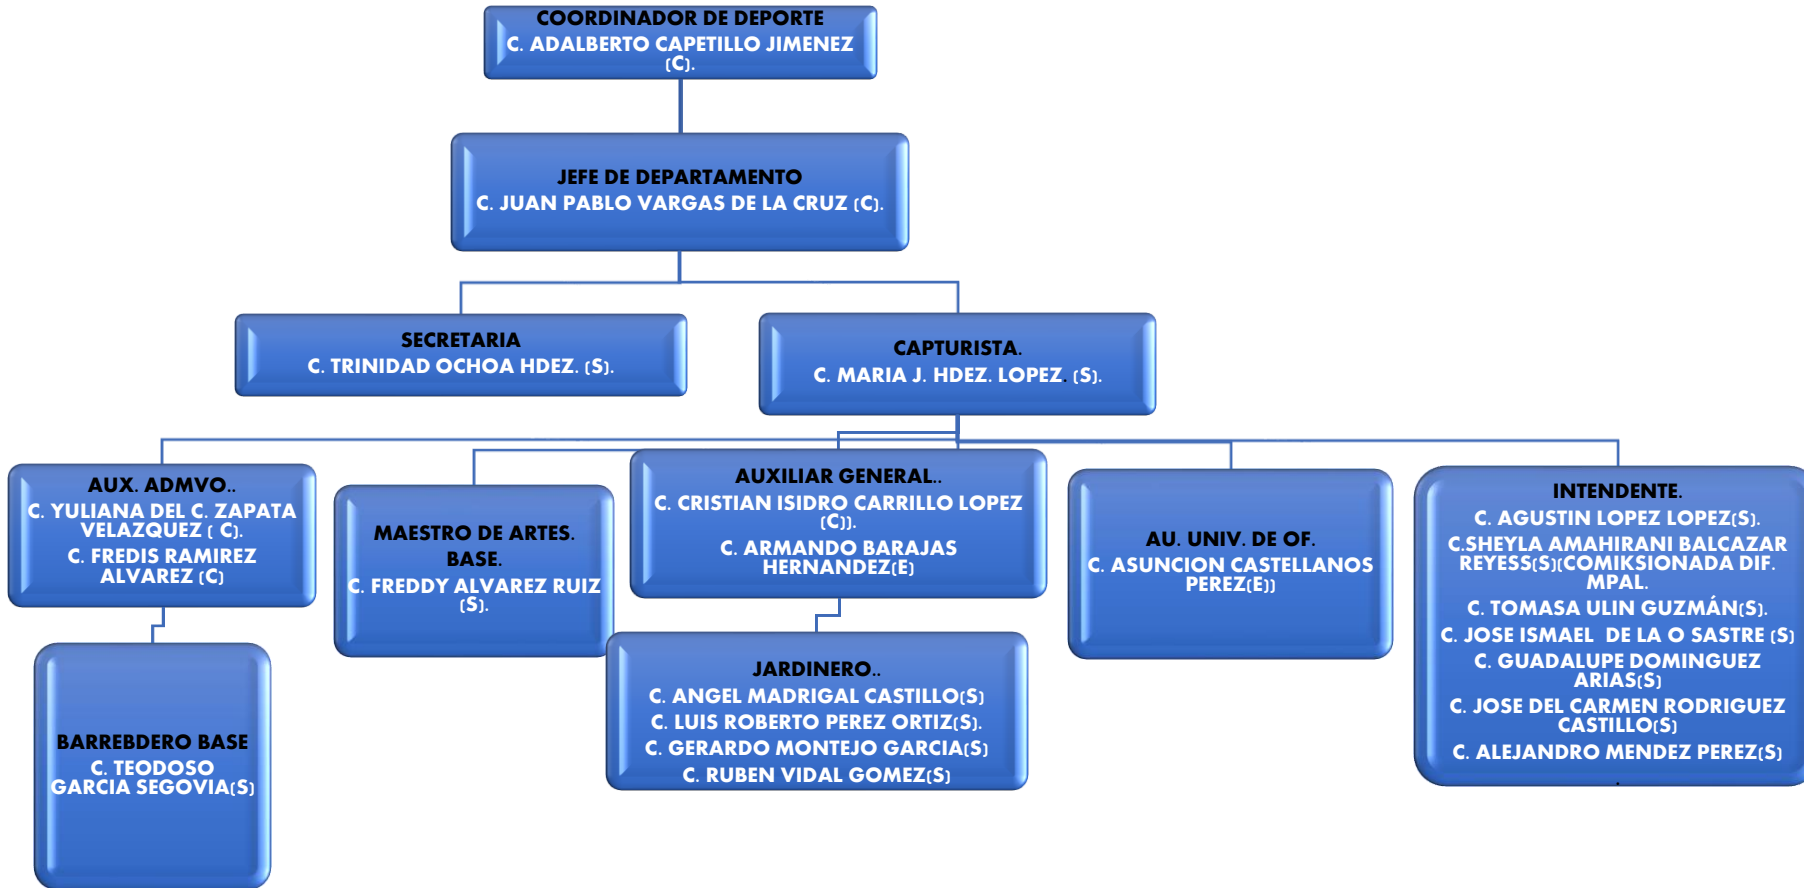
COORDINADOR DE DEPORTE
C. ADALBERTO CAPETILLO JIMENEZ (C).

JEFE DE DEPARTAMENTO
C. JUAN PABLO VARGAS DE LA CRUZ (C).

SECRETARIA
C. TRINIDAD OCHOA HDEZ. (S).

CAPTURISTA.
C. MARIA J. HDEZ. LOPEZ. (S).

AUX. ADMVO..
C. YULIANA DEL C. ZAPATA VELAZQUEZ ( C).
C. FREDIS RAMIREZ ALVAREZ (C)

BARREBDERO BASE
C. TEODOSO GARCIA SEGOVIA(S)

MAESTRO DE ARTES. BASE.
C. FREDDY ALVAREZ RUIZ (S).

AUXILIAR GENERAL..
C. CRISTIAN ISIDRO CARRILLO LOPEZ (C)).
C. ARMANDO BARAJAS HERNANDEZ(E)

JARDINERO..
C. ANGEL MADRIGAL CASTILLO(S)
C. LUIS ROBERTO PEREZ ORTIZ(S).
C. GERARDO MONTEJO GARCIA(S)
C. RUBEN VIDAL GOMEZ(S)

AU. UNIV. DE OF.
C. ASUNCION CASTELLANOS PEREZ(E))

INTENDENTE.
C. AGUSTIN LOPEZ LOPEZ(S).
C.SHEYLA AMAHIRANI BALCAZAR REYESS(S)(COMIKSIONADA DIF. MPAL.
C. TOMASA ULIN GUZMÁN(S).
C. JOSE ISMAEL DE LA O SASTRE (S)
C. GUADALUPE DOMINGUEZ ARIAS(S)
C. JOSE DEL CARMEN RODRIGUEZ CASTILLO(S)
C. ALEJANDRO MENDEZ PEREZ(S)